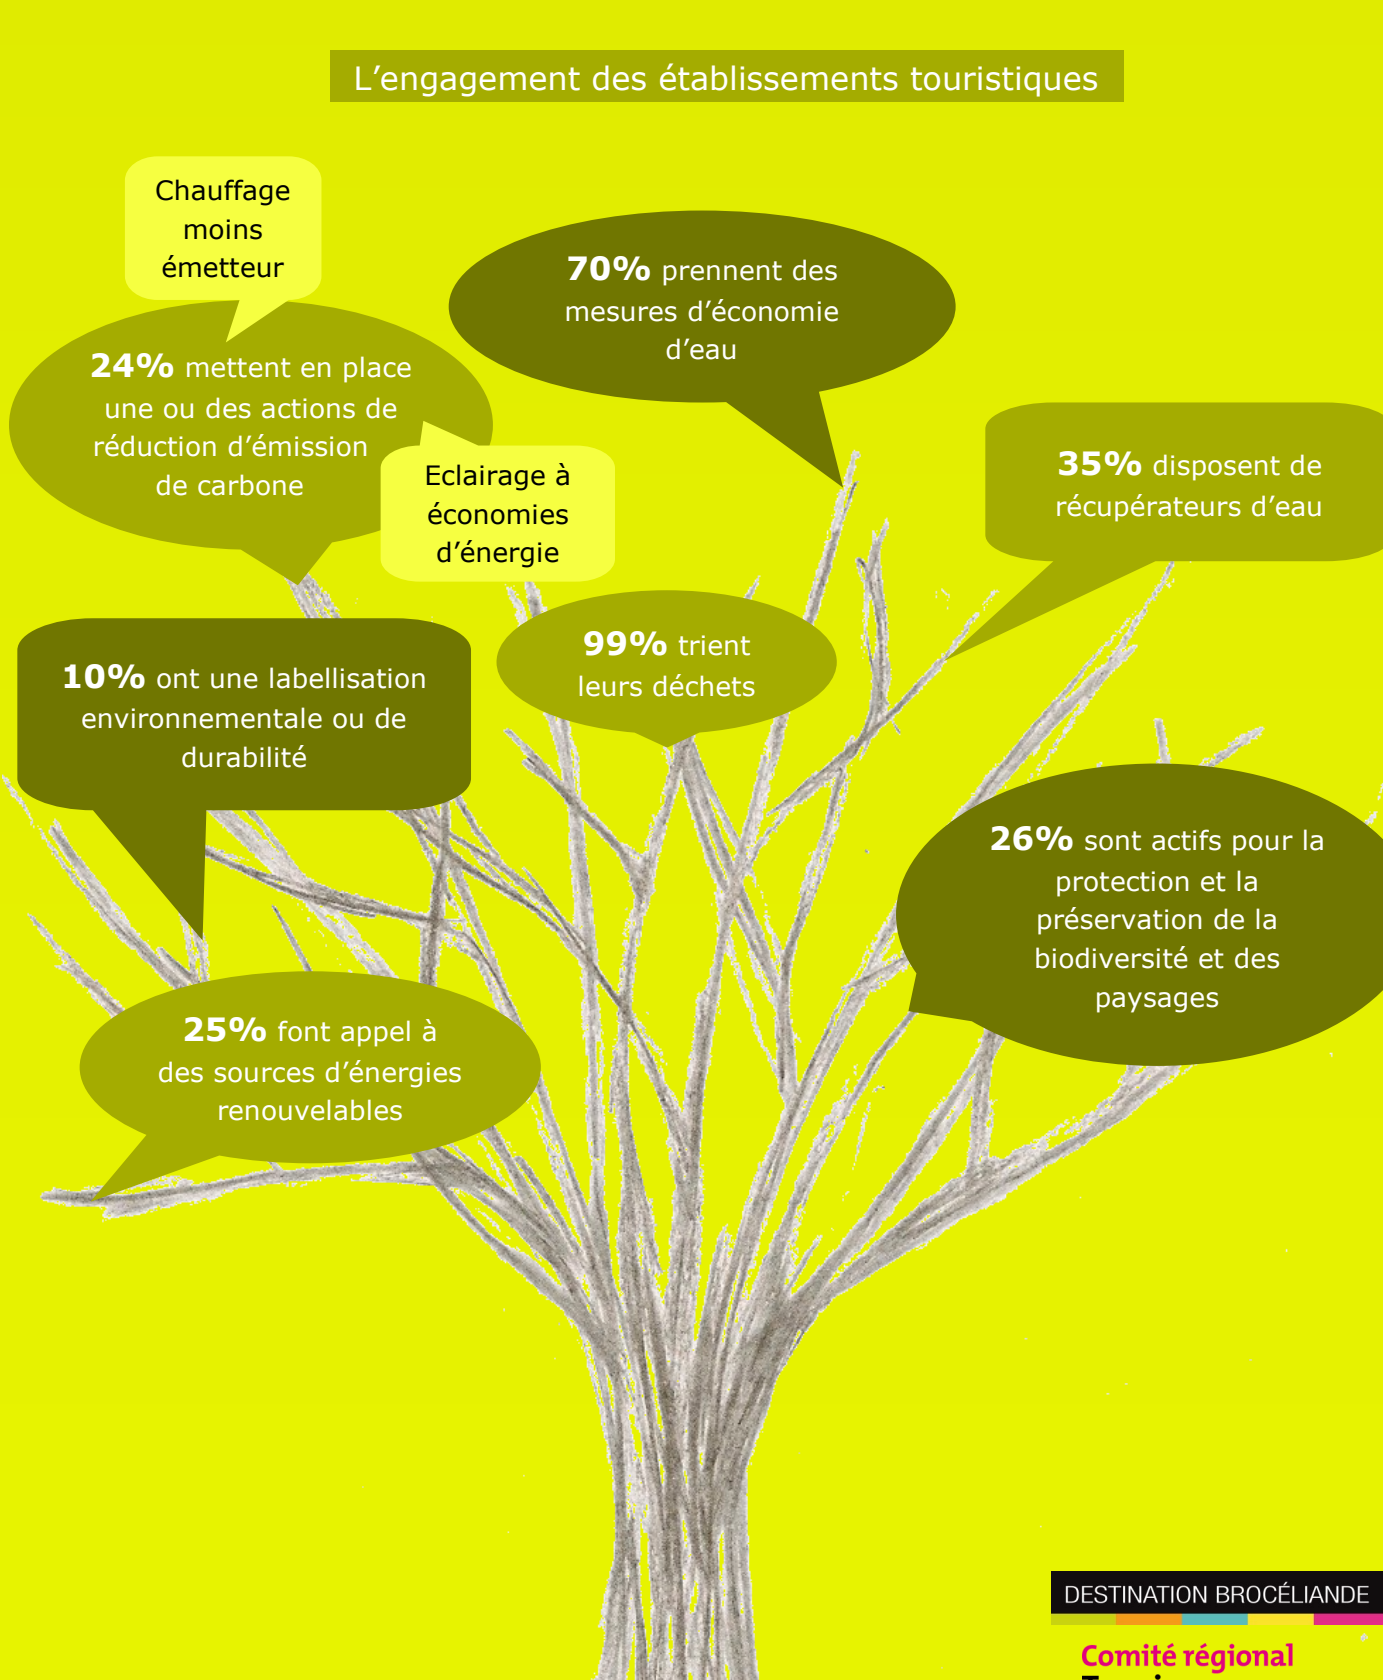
L’engagement des établissements touristiques

Chauffage moins émetteur

24% mettent en place une ou des actions de réduction d’émission de carbone

70% prennent des mesures d’économie d’eau

Eclairage à économies d’énergie

35% disposent de récupérateurs d’eau

10% ont une labellisation environnementale ou de durabilité

99% trient leurs déchets

26% sont actifs pour la protection et la préservation de la biodiversité et des paysages

25% font appel à des sources d’énergies renouvelables

DESTINATION BROCÉLIANDE

Comité régional